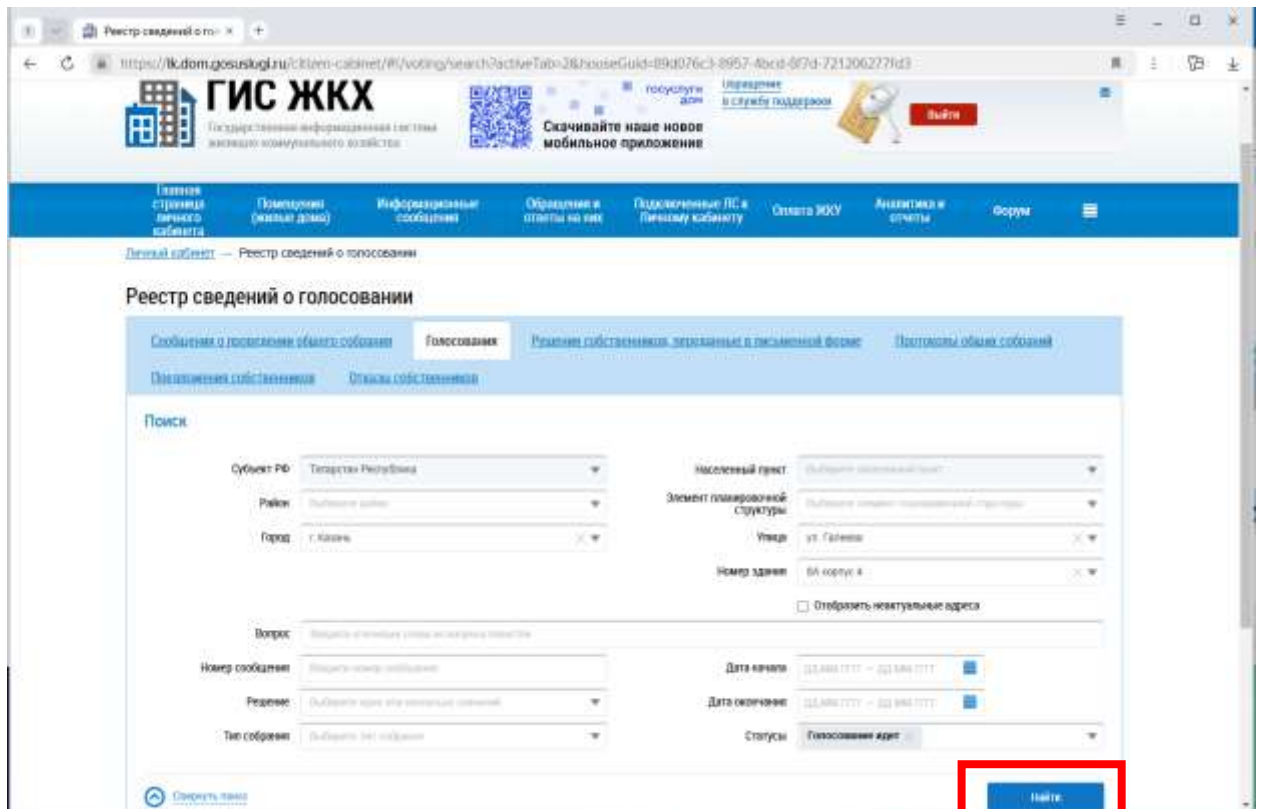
Реестр сведений о го... ×

https://lk.dom.gosuslugi.ru/citizen-cabinet/#!/voting/search?activeTab=2&houseGuid=89d076c3-8957-4bcd-8f7d-721206277fd3

ГИС ЖКХ
Государственная информационная система жилищно-коммунального хозяйства

госуслуги дом
Скачивайте наше новое мобильное приложение

Обращение в службу поддержки

Выйти

Главная страница личного кабинета | Помещения (жилые дома) | Информационные сообщения | Обращения и ответы на них | Подключенные ЛС к Личному кабинету | Оплата ЖКУ | Аналитика и отчеты | Форум

Личный кабинет — Реестр сведений о голосовании

Реестр сведений о голосовании

Сообщения о проведении общего собрания | Голосования | Решения собственников, переданные в письменной форме | Протоколы общих собраний
Предложения собственников | Отказы собственников

Поиск

Субъект РФ: Татарстан Республика
Район: Выберите район
Город: г. Казань
Населенный пункт: Выберите населенный пункт
Элемент планировочной структуры: Выберите элемент планировочной структуры
Улица: ул. Галеева
Номер здания: 8А корпус 4
Отобразить неактуальные адреса
Вопрос: Введите ключевые слова из вопроса повестки
Номер сообщения: Введите номер сообщения
Решение: Выберите одно или несколько значений
Тип собрания: Выберите тип собрания
Дата начала: дд.мм.гггг – дд.мм.гггг
Дата окончания: дд.мм.гггг – дд.мм.гггг
Статусы: Голосование идет

Свернуть поиск

Найти